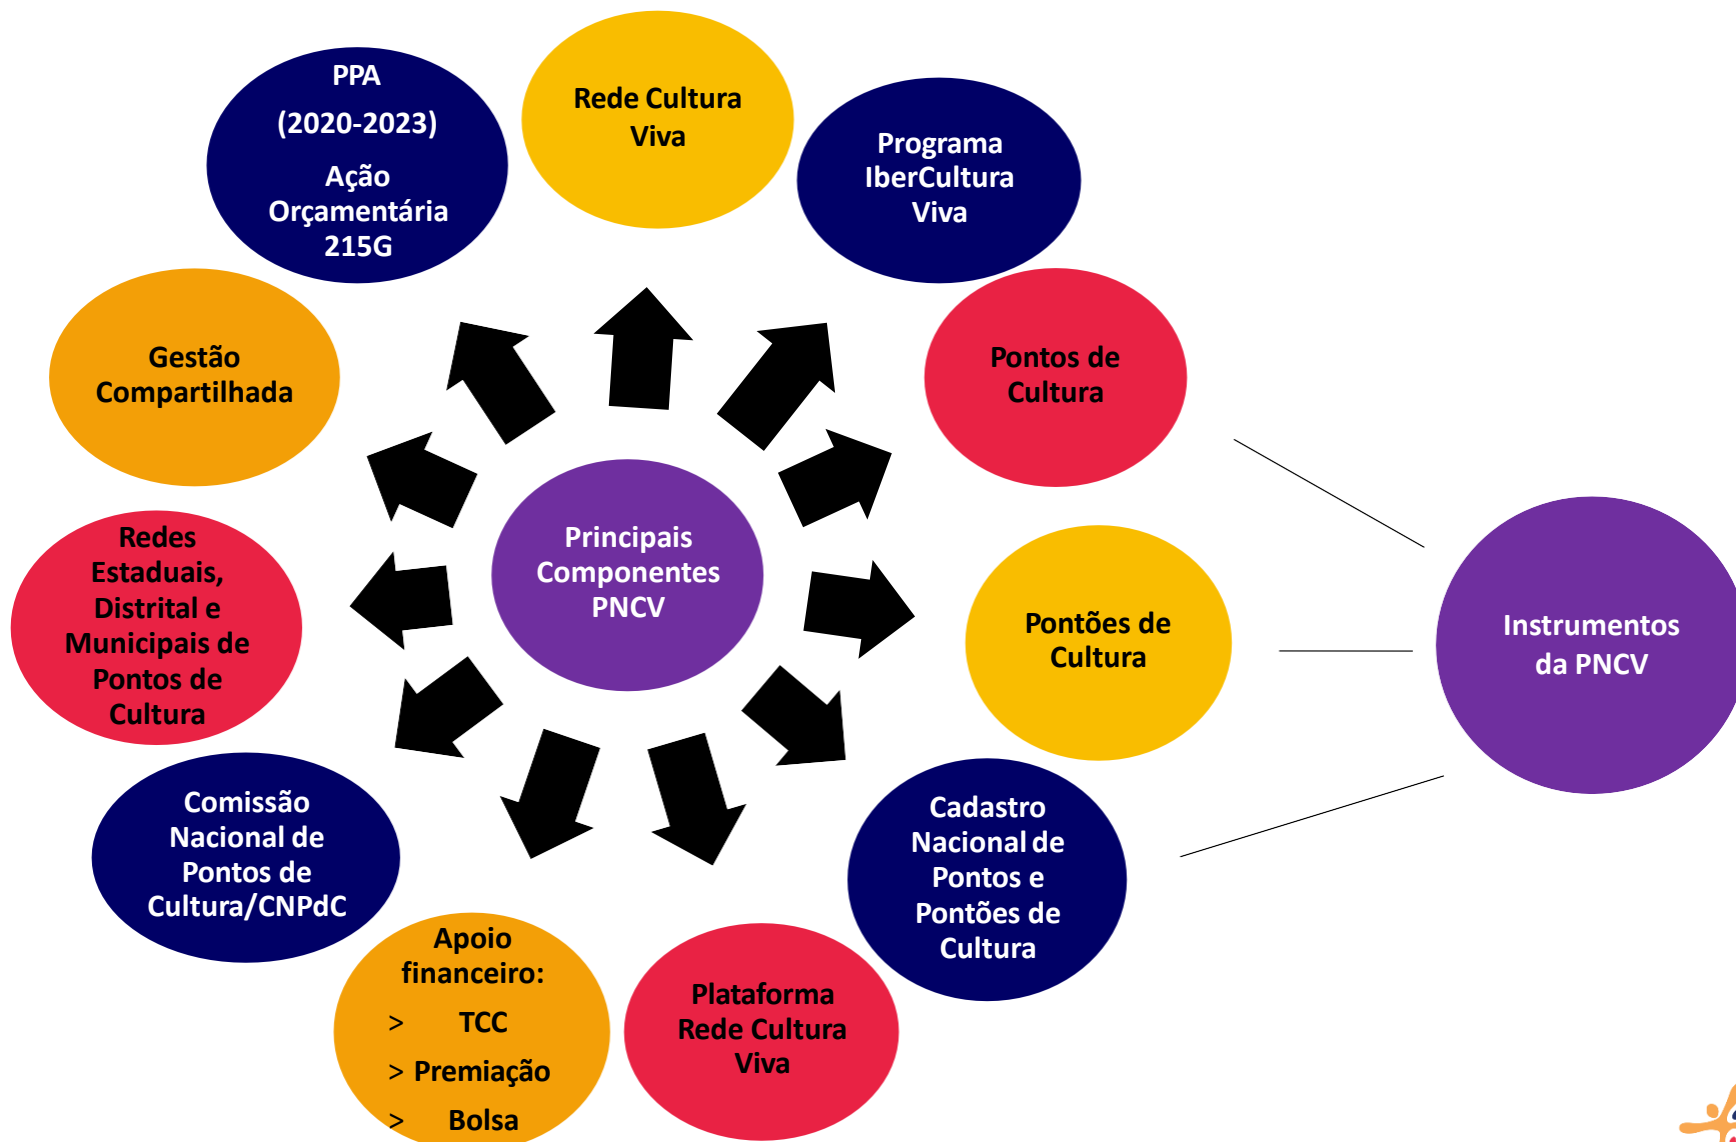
Principais Componentes PNCV

Rede Cultura Viva

Programa IberCultura Viva

Pontos de Cultura

Pontões de Cultura

Cadastro Nacional de Pontos e Pontões de Cultura

Plataforma Rede Cultura Viva

Apoio financeiro:
> TCC
> Premiação
> Bolsa

Comissão Nacional de Pontos de Cultura/CNPdC

Redes Estaduais, Distrital e Municipais de Pontos de Cultura

Gestão Compartilhada

PPA
(2020-2023)
Ação Orçamentária 215G

Instrumentos da PNCV